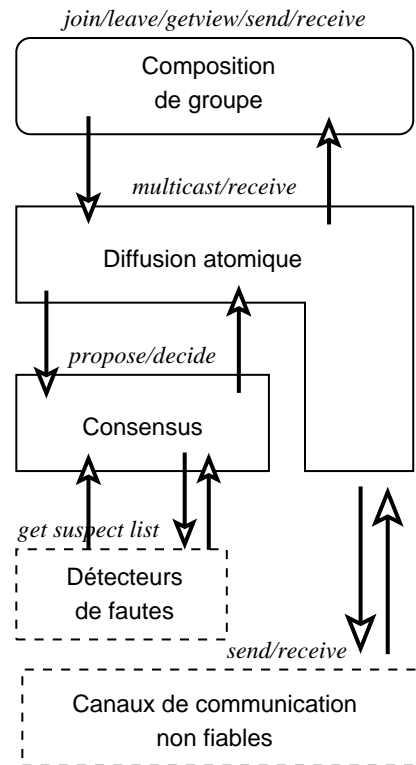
join/leave/getview/send/receive

Composition de groupe

multicast/receive

Diffusion atomique

propose/decide

Consensus

get suspect list

Détecteurs de fautes

send/receive

Canaux de communication non fiables